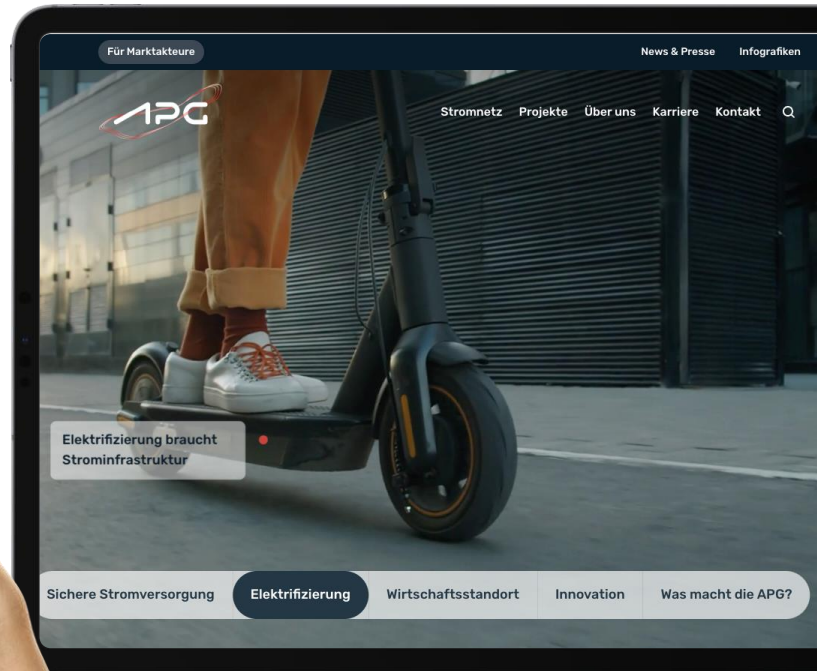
Für Marktakteure

News & Presse Infografiken

APG

Stromnetz Projekte Über uns Karriere Kontakt

Elektrifizierung braucht Strominfrastruktur

Sichere Stromversorgung Elektrifizierung Wirtschaftsstandort Innovation Was macht die APG?